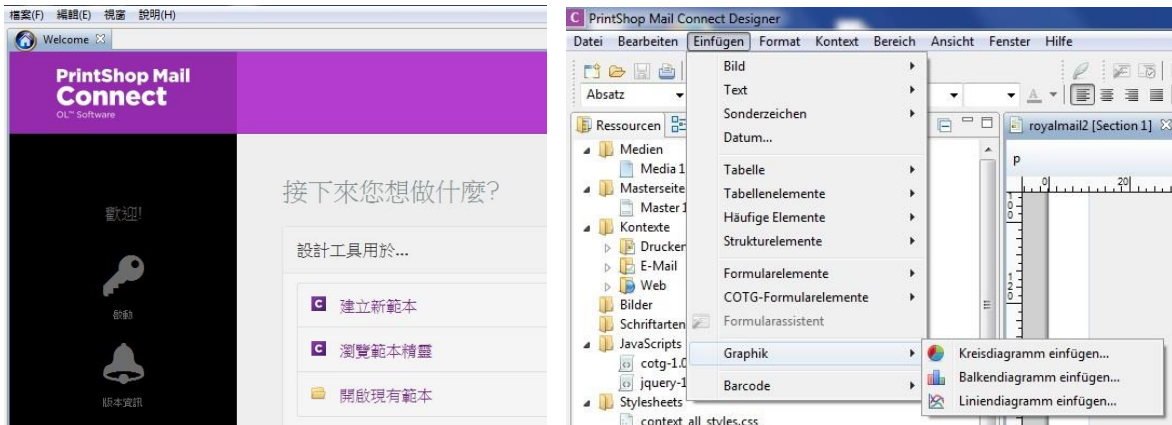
檔案(F) 編輯(E) 視窗 說明(H)

Welcome

PrintShop Mail
Connect
OL™ Software

歡迎!

啟動

版本資訊

接下來您想做什麼?

設計工具用於...

建立新範本

瀏覽範本精靈

開啟現有範本

PrintShop Mail Connect Designer

Datei Bearbeiten Einfügen Format Kontext Bereich Ansicht Fenster Hilfe

Absatz

Ressourcen

Medien
Media 1
Masterseite
Master 1
Kontexte
Drucken
E-Mail
Web
Bilder
Schriftarten
JavaScripts
cotg-1.0
jquery-1
Stylesheets
context_all_styles.css

Bild
Text
Sonderzeichen
Datum...
Tabelle
Tabellenelemente
Häufige Elemente
Strukturelemente
Formularelemente
COTG-Formularelemente
Formularassistent
Graphik
Barcode

Kreisdiagramm einfügen...
Balkendiagramm einfügen...
Liniendiagramm einfügen...

royalmail2 [Section 1]

p

0 20

0 1 2